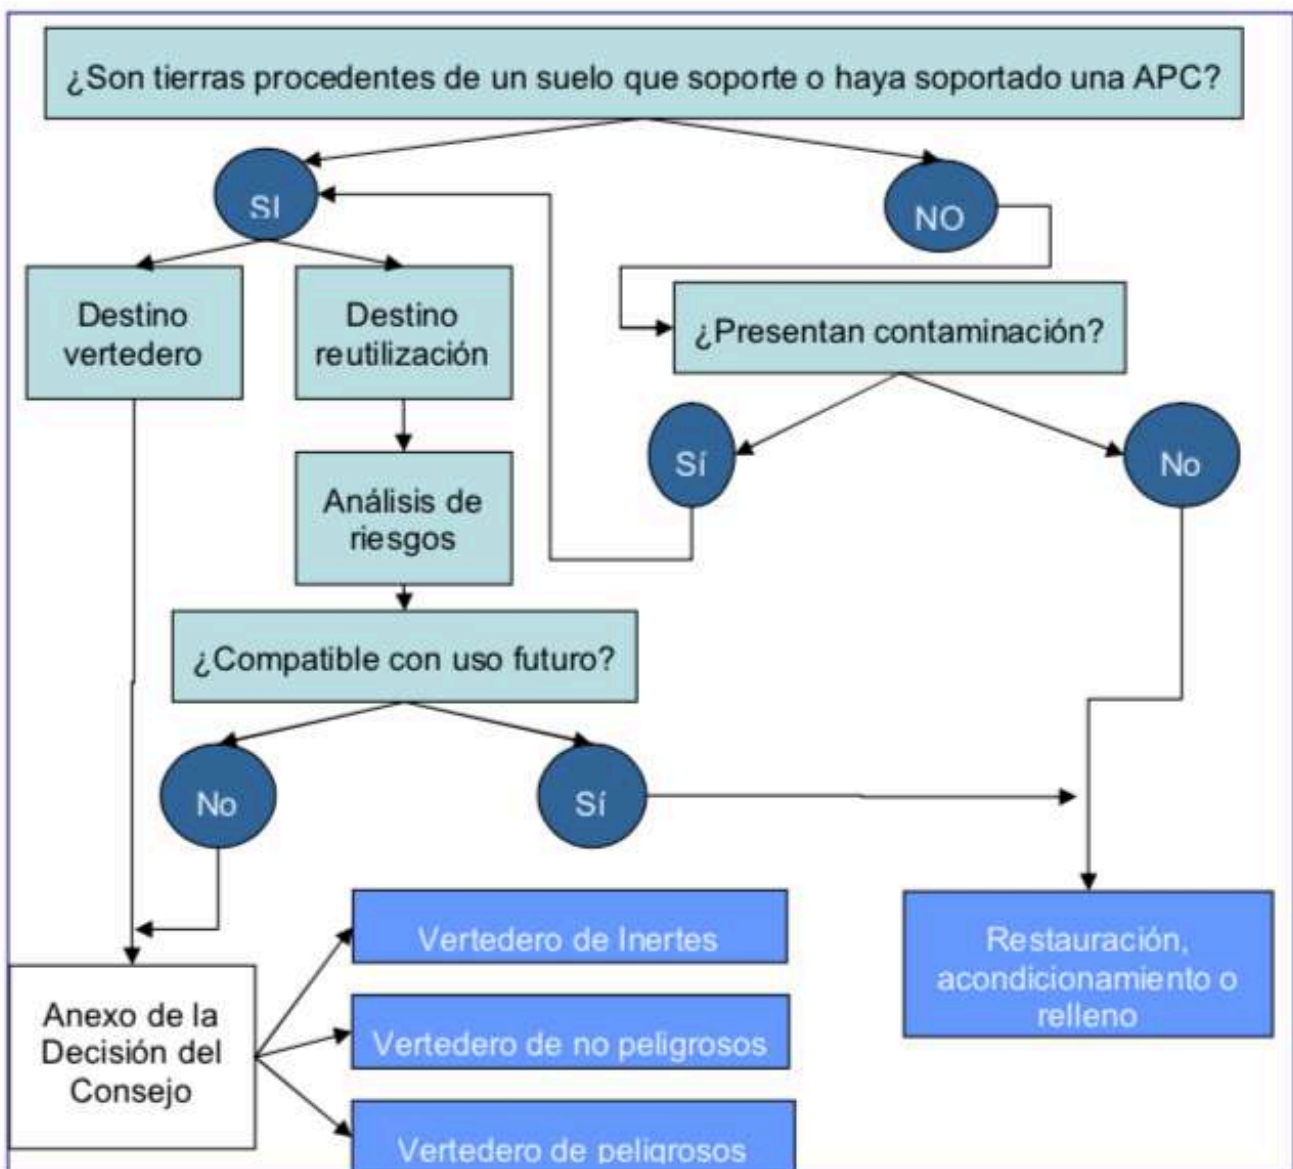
¿Son tierras procedentes de un suelo que soporte o haya soportado una APC?

SI

NO

Destino vertedero

Destino reutilización

¿Presentan contaminación?

Sí

No

Análisis de riesgos

¿Compatible con uso futuro?

No

Sí

Anexo de la Decisión del Consejo

Vertedero de Inertes

Vertedero de no peligrosos

Vertedero de peligrosos

Restauración, acondicionamiento o relleno